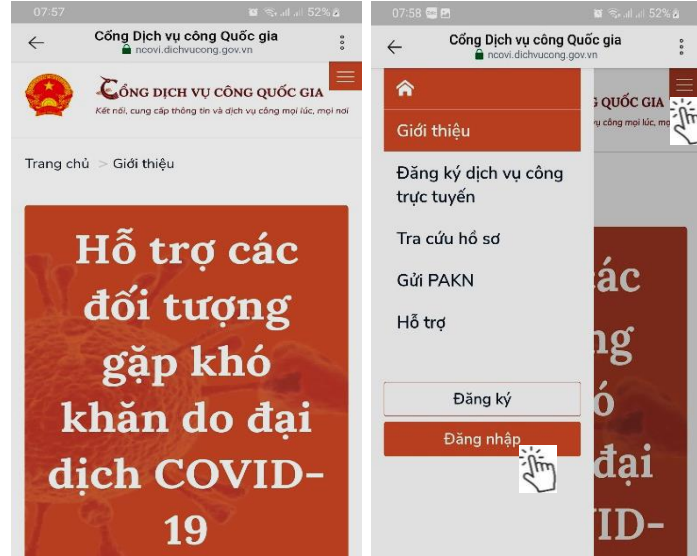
07:57 52%

Cổng Dịch vụ công Quốc gia
ncovi.dichvucong.gov.vn

CỔNG DỊCH VỤ CÔNG QUỐC GIA
Kết nối, cung cấp thông tin và dịch vụ công mọi lúc, mọi nơi

Trang chủ > Giới thiệu

Hỗ trợ các đối tượng gặp khó khăn do đại dịch COVID-19

07:58 52%

Cổng Dịch vụ công Quốc gia
ncovi.dichvucong.gov.vn

Giới thiệu

Đăng ký dịch vụ công trực tuyến

Tra cứu hồ sơ

Gửi PAKN

Hỗ trợ

Đăng ký

Đăng nhập

G QUỐC GIA
ụ công mọi lúc, mọi nơi

các
ng
ó
đại
ID-